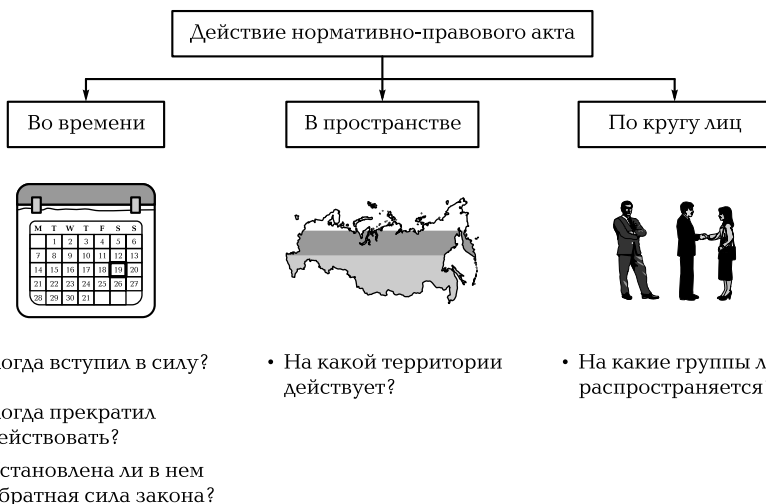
Действие нормативно-правового акта

Во времени

В пространстве

По кругу лиц

| M | T | W | T | F | S | S |
|---|---|---|---|---|---|---|
|  | 1 | 2 | 3 | 4 | 5 | 6 |
| 7 | 8 | 9 | 10 | 11 | 12 | 13 |
| 14 | 15 | 16 | 17 | 18 | 19 | 20 |
| 21 | 22 | 23 | 24 | 25 | 26 | 27 |
| 28 | 29 | 30 | 21 |  |  |  |

огда вступил в силу?

огда прекратил ействовать?

становлена ли в нем братная сила закона?

• На какой территории действует?

• На какие группы л распространяется